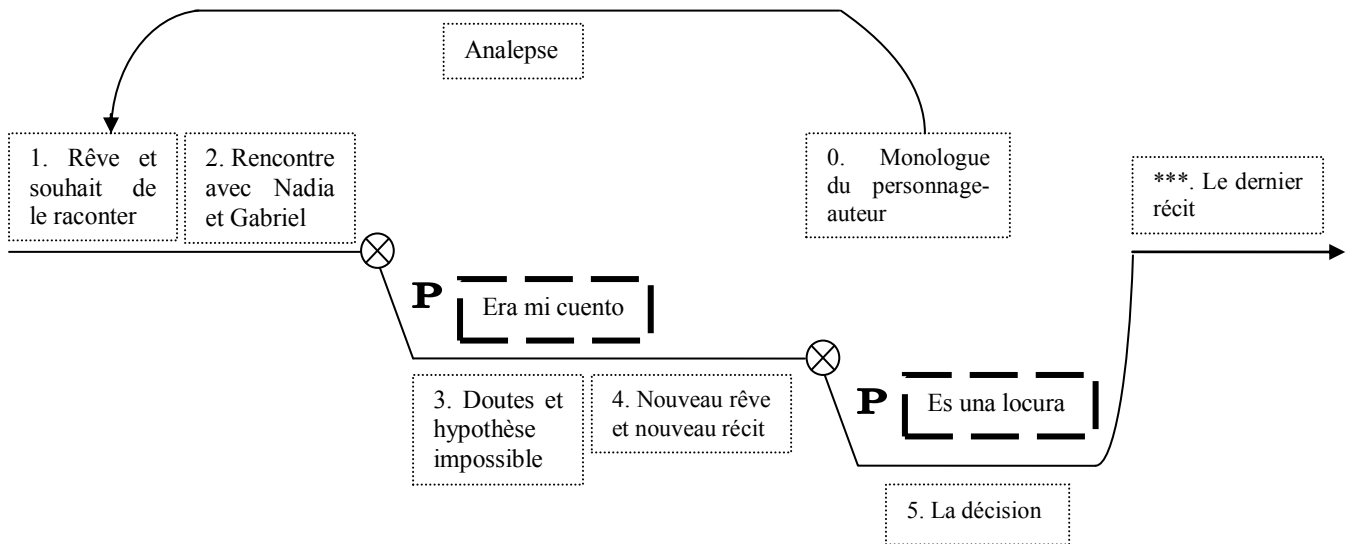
Analepse

1. Rêve et souhait de le raconter

2. Rencontre avec Nadia et Gabriel

0. Monologue du personnage-auteur

***. Le dernier récit

P

Era mi cuento

3. Doutes et hypothèse impossible

4. Nouveau rêve et nouveau récit

P

Es una locura

5. La décision